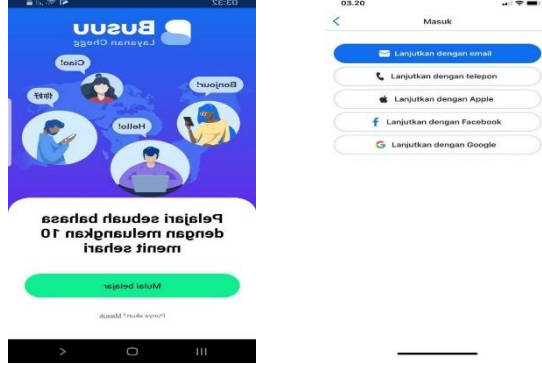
03:32

Busuu
Layanan Chegg

Ciao!
नमस्ते
Bonjour!
Hello!

Pelajari sebuah bahasa dengan meluangkan 10 menit sehari

Mulai belajar

Punya akun? Masuk

03.20

Masuk

Lanjutkan dengan email

Lanjutkan dengan telepon

Lanjutkan dengan Apple

Lanjutkan dengan Facebook

Lanjutkan dengan Google